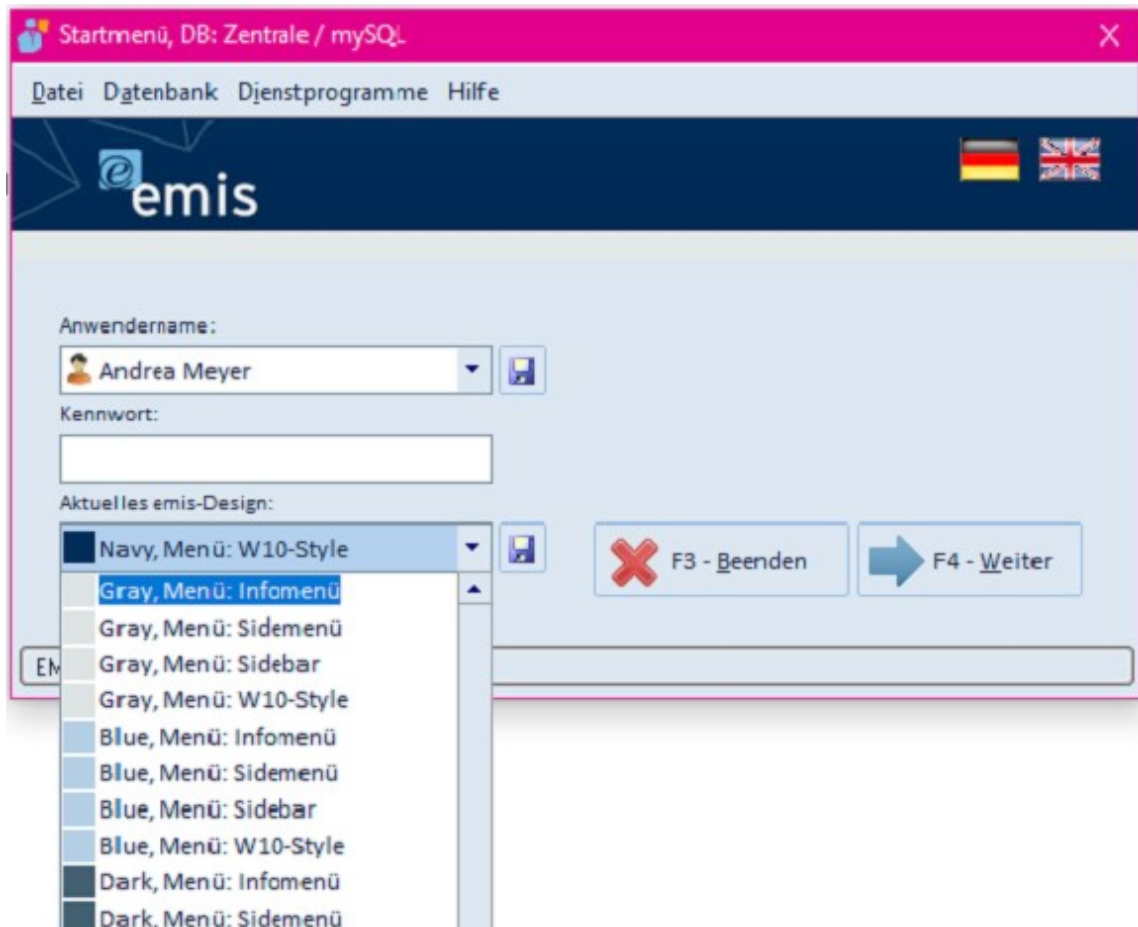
Startmenü, DB: Zentrale / mySQL

X

Datei Datenbank Dienstprogramme Hilfe

emis

Anwendername:

Andrea Meyer

Kennwort:

Aktuelles emis-Design:

Navy, Menü: W10-Style

F3 - Beenden

F4 - Weiter

Gray, Menü: Infomenü
Gray, Menü: Sidemenü
Gray, Menü: Sidebar
Gray, Menü: W10-Style
Blue, Menü: Infomenü
Blue, Menü: Sidemenü
Blue, Menü: Sidebar
Blue, Menü: W10-Style
Dark, Menü: Infomenü
Dark, Menü: Sidemenü

EM